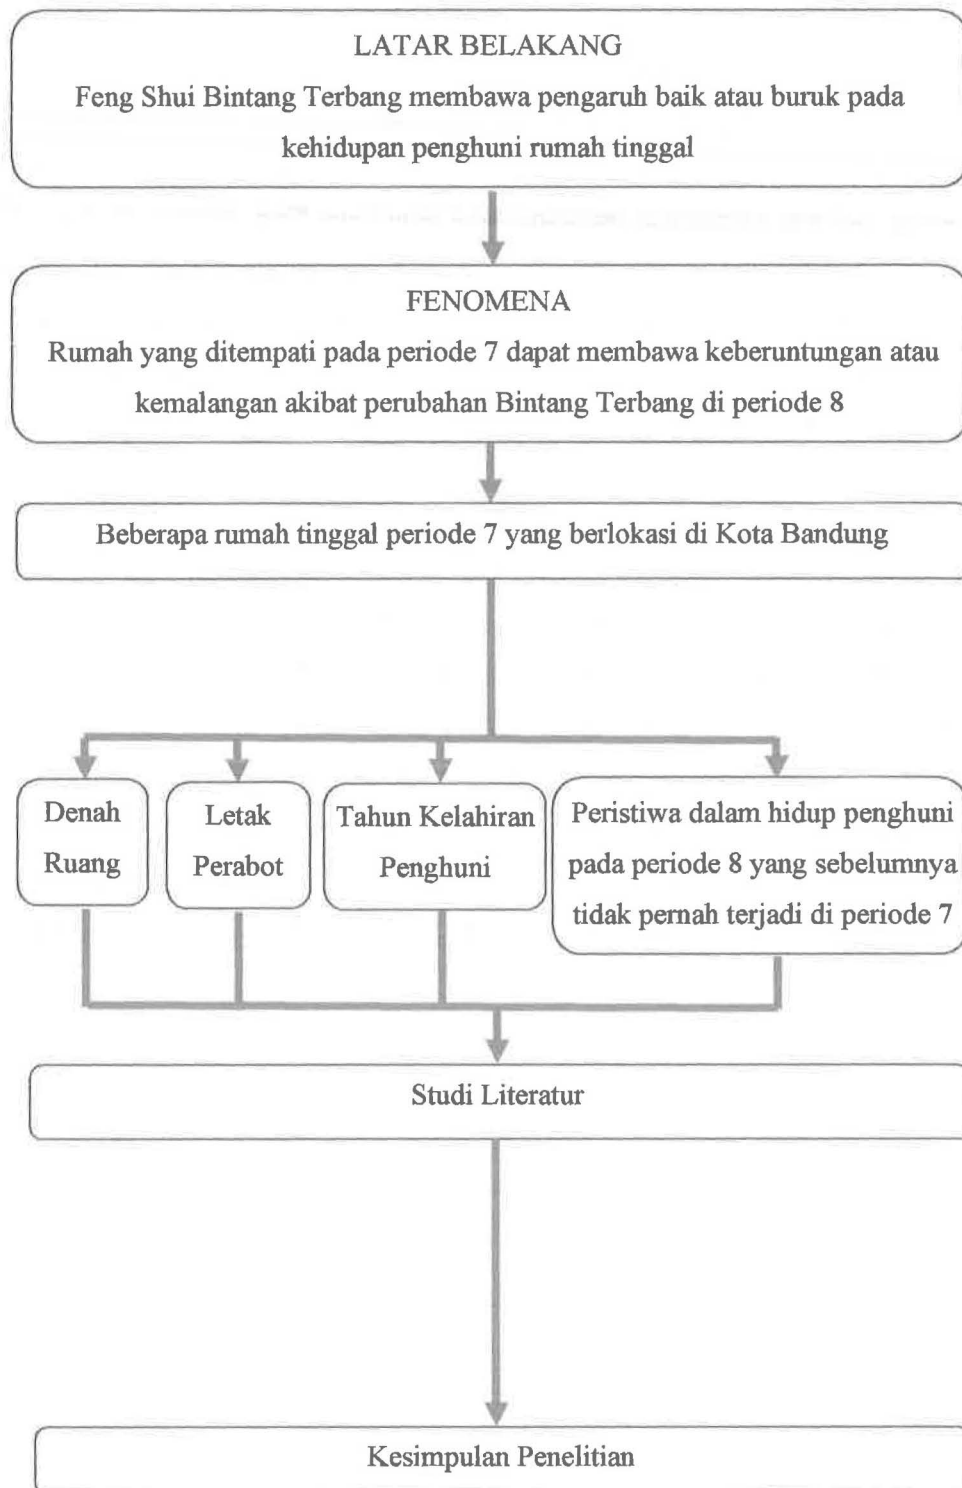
LATAR BELAKANG
Feng Shui Bintang Terbang membawa pengaruh baik atau buruk pada kehidupan penghuni rumah tinggal

FENOMENA
Rumah yang ditempati pada periode 7 dapat membawa keberuntungan atau kemalangan akibat perubahan Bintang Terbang di periode 8

Beberapa rumah tinggal periode 7 yang berlokasi di Kota Bandung

Denah Ruang

Letak Perabot

Tahun Kelahiran Penghuni

Peristiwa dalam hidup penghuni pada periode 8 yang sebelumnya tidak pernah terjadi di periode 7

Studi Literatur

Kesimpulan Penelitian